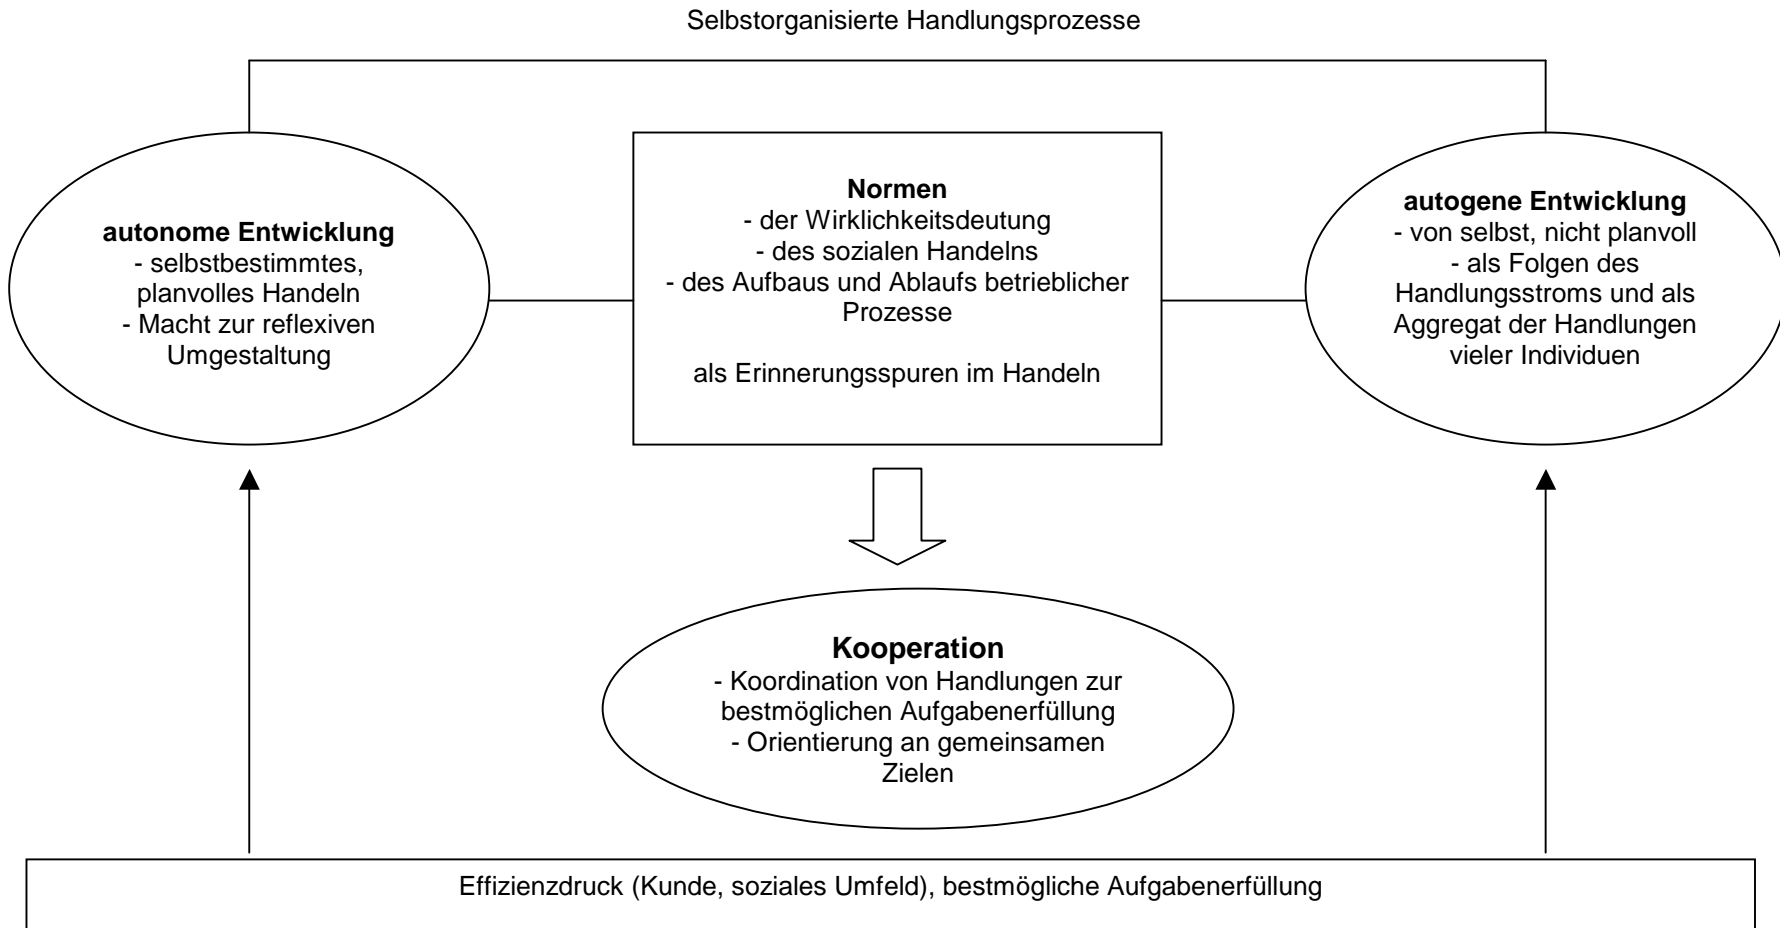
Selbstorganisierte Handlungsprozesse

**autonome Entwicklung**
- selbstbestimmtes, planvolles Handeln
- Macht zur reflexiven Umgestaltung

**Normen**
- der Wirklichkeitsdeutung
- des sozialen Handelns
- des Aufbaus und Ablaufs betrieblicher Prozesse

als Erinnerungsspuren im Handeln

**autogene Entwicklung**
- von selbst, nicht planvoll
- als Folgen des Handlungsstroms und als Aggregat der Handlungen vieler Individuen

**Kooperation**
- Koordination von Handlungen zur bestmöglichen Aufgabenerfüllung
- Orientierung an gemeinsamen Zielen

Effizienzdruck (Kunde, soziales Umfeld), bestmögliche Aufgabenerfüllung